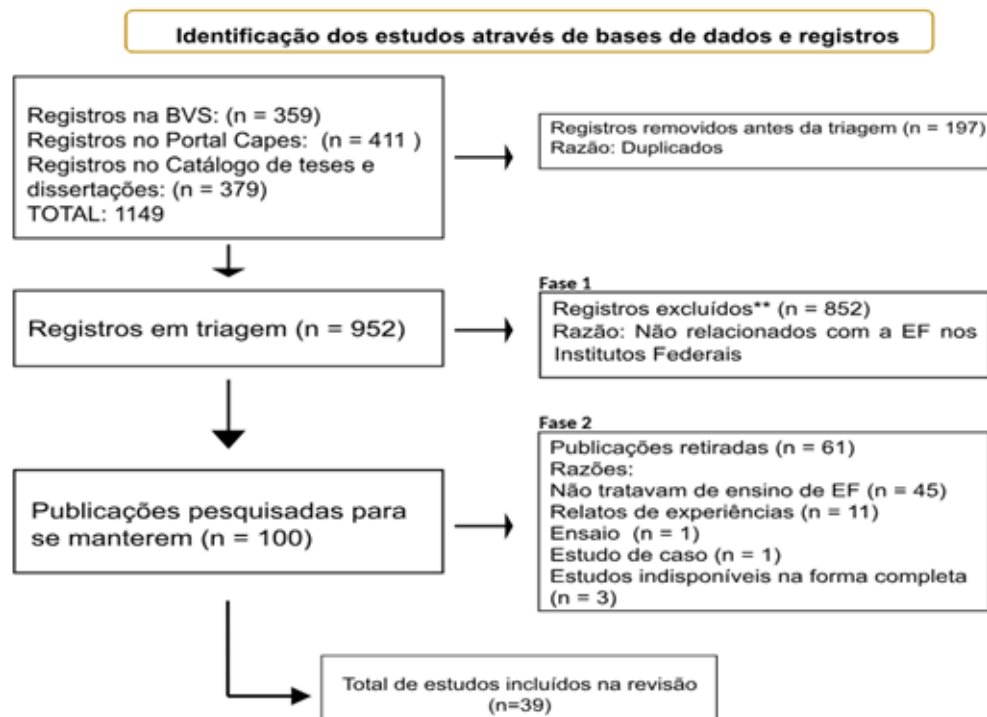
Identificação dos estudos através de bases de dados e registros

Registros na BVS: (n = 359)
Registros no Portal Capes: (n = 411 )
Registros no Catálogo de teses e dissertações: (n = 379)
TOTAL: 1149

Registros removidos antes da triagem (n = 197)
Razão: Duplicados

Registros em triagem (n = 952)

Fase 1
Registros excluídos** (n = 852)
Razão: Não relacionados com a EF nos Institutos Federais

Publicações pesquisadas para se manterem (n = 100)

Fase 2
Publicações retiradas (n = 61)
Razões:
Não tratavam de ensino de EF (n = 45)
Relatos de experiências (n = 11)
Ensaio (n = 1)
Estudo de caso (n = 1)
Estudos indisponíveis na forma completa (n = 3)

Total de estudos incluídos na revisão (n=39)